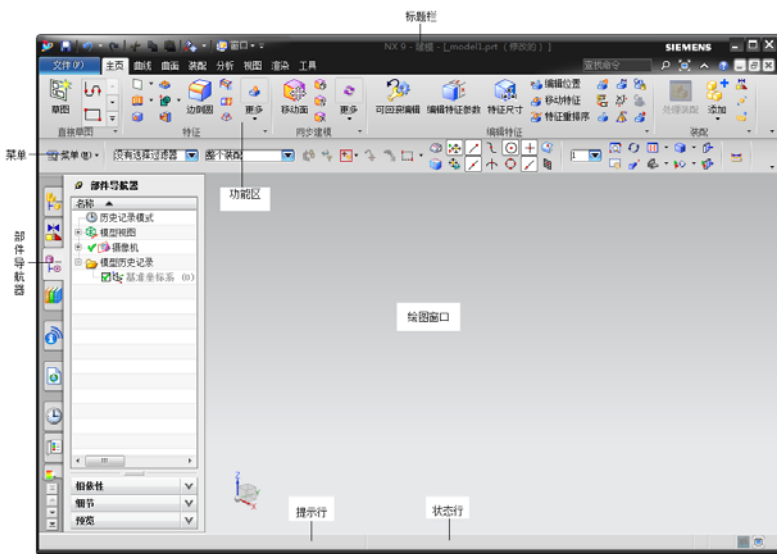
标题栏

NX 9 - 建模 - [_model1.prt (修改的) ]

SIEMENS

文件(F)  主页  曲线  曲面  装配  分析  视图  渲染  工具

查找命令

草图

直接草图

边倒圆

更多

特征

移动面

更多

同步建模

可回滚编辑  编辑特征参数  特征尺寸

编辑位置

移动特征

特征重排序

编辑特征

关联设计

添加

装配

菜单

菜单(M)

没有选择过滤器

整个装配

功能区

部件导航器

部件导航器

名称

历史记录模式

模型视图

摄像机

模型历史记录

基准坐标系 (0)

相依性

细节

预览

绘图窗口

提示行

状态行